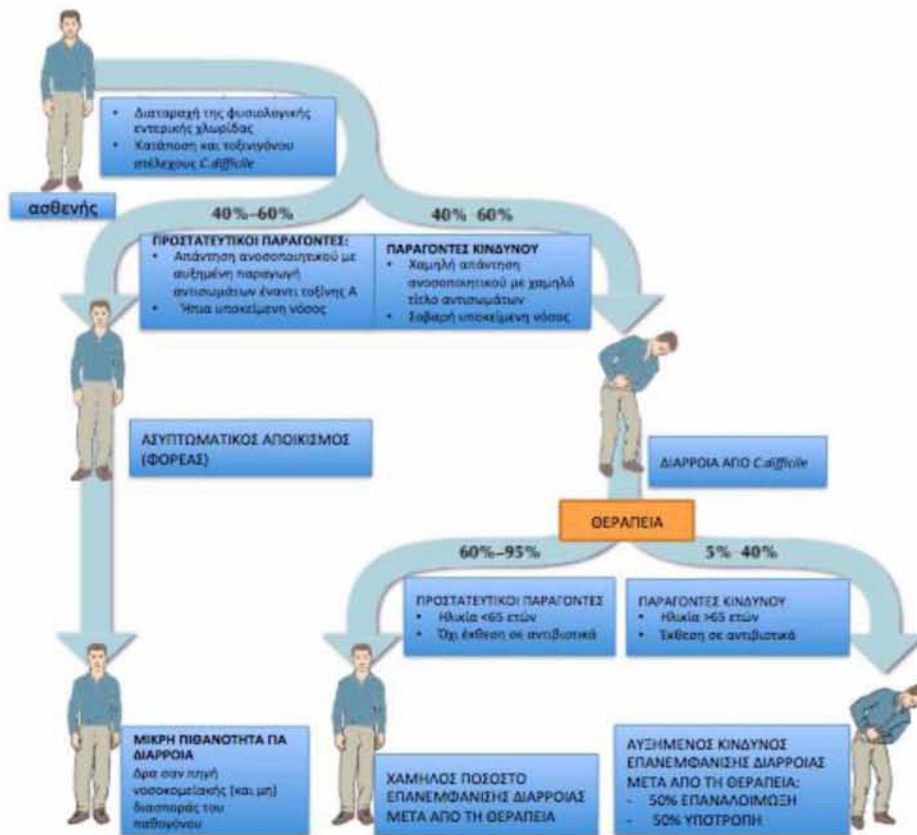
• Διαταραχή της φυσιολογικής εντερικής χλωρίδας
• Κατάποση και τοξινογόνου στελέχους C.difficile

ασθενής

40%–60%

40% 60%

ΠΡΟΣΤΑΤΕΥΤΙΚΟΙ ΠΑΡΑΓΟΝΤΕΣ:
• Απάντηση ανοσοποιητικού με αυξημένη παραγωγή αντισωμάτων έναντι τοξίνης Α
• Ήπια υποκείμενη νόσος

ΠΑΡΑΓΟΝΤΕΣ ΚΙΝΔΥΝΟΥ
• Χαμηλή απάντηση ανοσοποιητικού με χαμηλό τίτλο αντισωμάτων
• Σοβαρή υποκείμενη νόσος

ΑΣΥΠΤΩΜΑΤΙΚΟΣ ΑΠΟΙΚΙΣΜΟΣ (ΦΟΡΕΑΣ)

ΔΙΑΡΡΟΙΑ ΑΠΟ C.difficile

ΘΕΡΑΠΕΙΑ

60%–95%

5% 40%

ΠΡΟΣΤΑΤΕΥΤΙΚΟΙ ΠΑΡΑΓΟΝΤΕΣ
• Ηλικία <65 ετών
• Όχι έκθεση σε αντιβιοτικά

ΠΑΡΑΓΟΝΤΕΣ ΚΙΝΔΥΝΟΥ
• Ηλικία >65 ετών
• Έκθεση σε αντιβιοτικά

ΜΙΚΡΗ ΠΙΘΑΝΟΤΗΤΑ ΓΙΑ ΔΙΑΡΡΟΙΑ
Δρα σαν πηγή νοσοκομειακής (και μη) διασποράς του παθογόνου

ΧΑΜΗΛΟ ΠΟΣΟΣΤΟ ΕΠΑΝΕΜΦΑΝΙΣΗΣ ΔΙΑΡΡΟΙΑΣ ΜΕΤΑ ΑΠΟ ΤΗ ΘΕΡΑΠΕΙΑ

ΑΥΞΗΜΕΝΟΣ ΚΙΝΔΥΝΟΣ ΕΠΑΝΕΜΦΑΝΙΣΗΣ ΔΙΑΡΡΟΙΑΣ ΜΕΤΑ ΑΠΟ ΤΗ ΘΕΡΑΠΕΙΑ:
- 50% ΕΠΑΝΑΛΟΙΜΩΞΗ
- 50% ΥΠΟΤΡΟΠΗ